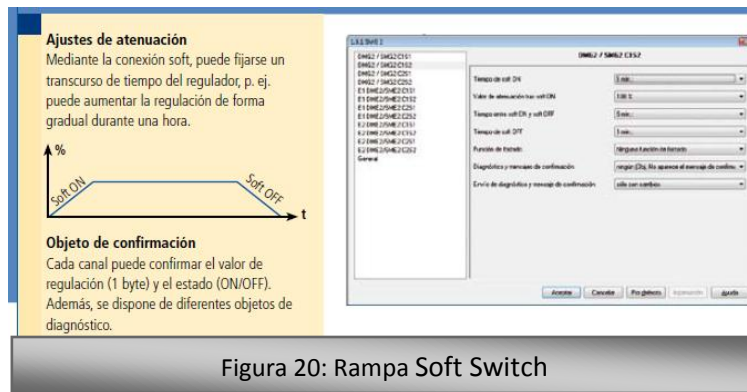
Ajustes de atenuación
Mediante la conexión soft, puede fijarse un transcurso de tiempo del regulador, p. ej. puede aumentar la regulación de forma gradual durante una hora.

%
Soft ON
Soft OFF
t

Objeto de confirmación
Cada canal puede confirmar el valor de regulación (1 byte) y el estado (ON/OFF). Además, se dispone de diferentes objetos de diagnóstico.

LK1 Soft 1

DMG2 / SMG2 C1S1
DMG2 / SMG2 C1S2
DMG2 / SMG2 C2S1
DMG2 / SMG2 C2S2
E1 DME2/SME2 C1S1
E1 DME2/SME2 C1S2
E1 DME2/SME2 C2S1
E1 DME2/SME2 C2S2
E2 DME2/SME2 C1S1
E2 DME2/SME2 C1S2
E2 DME2/SME2 C2S1
E2 DME2/SME2 C2S2
General

DMG2 / SMG2 C1S2

| | |
|---|---|
| Tiempo de soft ON | 1 min. |
| Valor de atenuación tras soft ON | 100 % |
| Tiempo entre soft ON y soft OFF | 5 min. |
| Tiempo de soft OFF | 1 min. |
| Función de frenado | Ninguna función de frenado |
| Diagnóstico y mensajes de confirmación | ningún (Dis. No aparece el mensaje de confirm. |
| Envío de diagnóstico y mensaje de confirmación | sólo con cambios |

Aceptar Cancelar Por defecto Aplicación Ayuda

Figura 20: Rampa Soft Switch